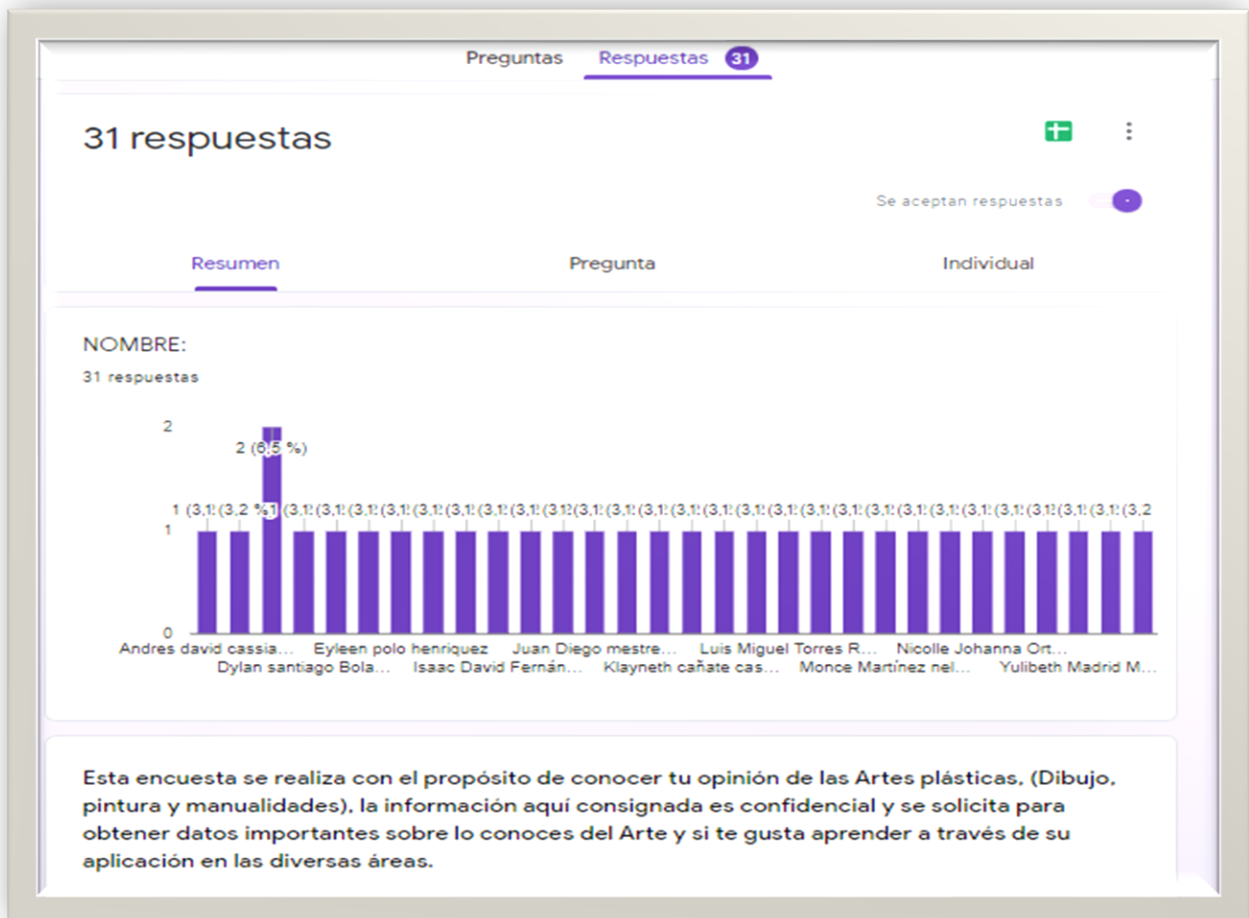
Preguntas Respuestas 31

31 respuestas

Se aceptan respuestas

Resumen Pregunta Individual

NOMBRE:

31 respuestas

2

2 (6,5 %)

1 (3,1: (3,2 %1 (3,1: (3,1: (3,1: (3,1: (3,1: (3,1: (3,1: (3,1: (3,1: (3,1: (3,1: (3,1: (3,1: (3,1: (3,1: (3,1: (3,1: (3,1: (3,1: (3,1: (3,1: (3,1: (3,1: (3,1: (3,1: (3,1: (3,2

1

0

Andres david cassia... Eyleen polo henriquez Juan Diego mestre... Luis Miguel Torres R... Nicolle Johanna Ort...

Dylan santiago Bola... Isaac David Fernán... Klayneth cañate cas... Monce Martínez nel... Yulibeth Madrid M...

Esta encuesta se realiza con el propósito de conocer tu opinión de las Artes plásticas, (Dibujo, pintura y manualidades), la información aquí consignada es confidencial y se solicita para obtener datos importantes sobre lo conoces del Arte y si te gusta aprender a través de su aplicación en las diversas áreas.